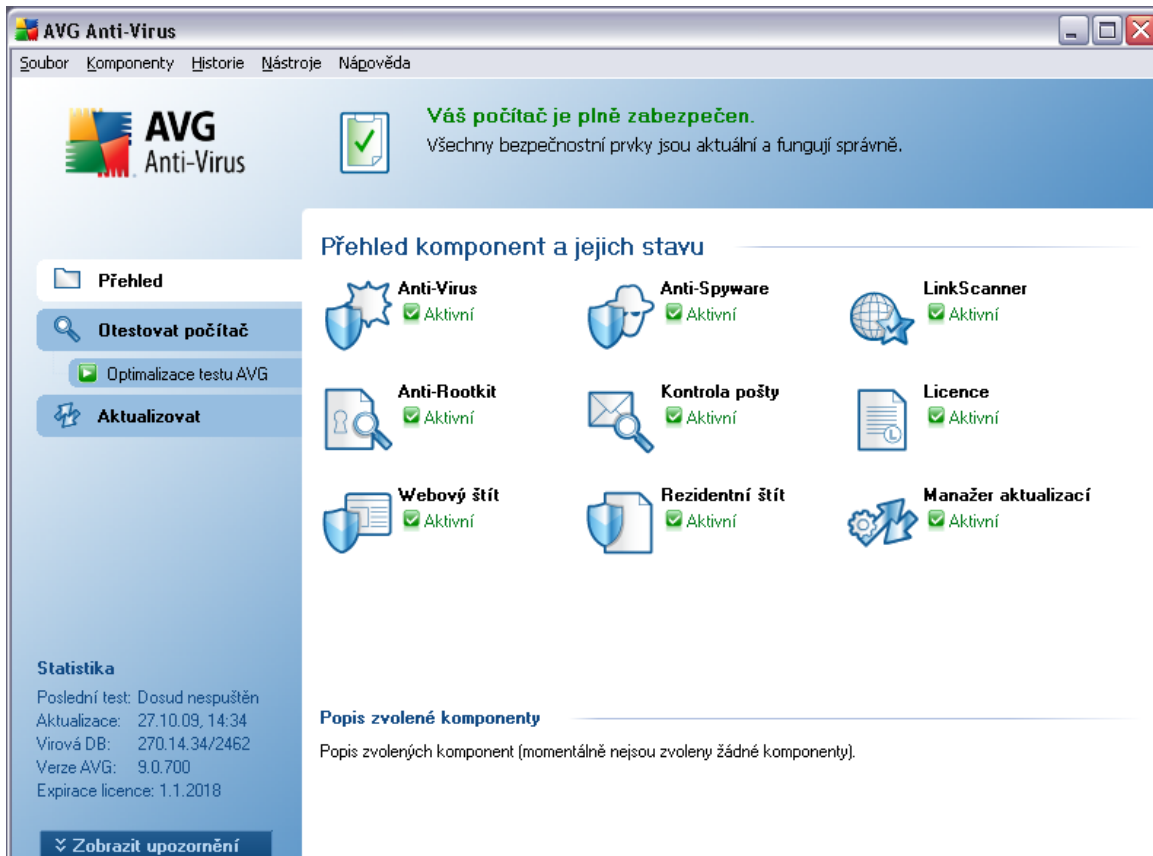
AVG Anti-Virus

Soubor Komponenty Historie Nástroje Nápověda

AVG
Anti-Virus

Váš počítač je plně zabezpečen.
Všechny bezpečnostní prvky jsou aktuální a fungují správně.

Přehled komponent a jejich stavu

Přehled

Otestovat počítač

Optimalizace testu AVG

Aktualizovat

Anti-Virus
Aktivní

Anti-Spyware
Aktivní

LinkScanner
Aktivní

Anti-Rootkit
Aktivní

Kontrola pošty
Aktivní

Licence
Aktivní

Webový štít
Aktivní

Rezidentní štít
Aktivní

Manažer aktualizací
Aktivní

Statistika
Poslední test: Dosud nespuštěn
Aktualizace: 27.10.09, 14:34
Virová DB: 270.14.34/2462
Verze AVG: 9.0.700
Expirace licence: 1.1.2018

Popis zvolené komponenty

Popis zvolených komponent (momentálně nejsou zvoleny žádné komponenty).

Zobrazit upozornění